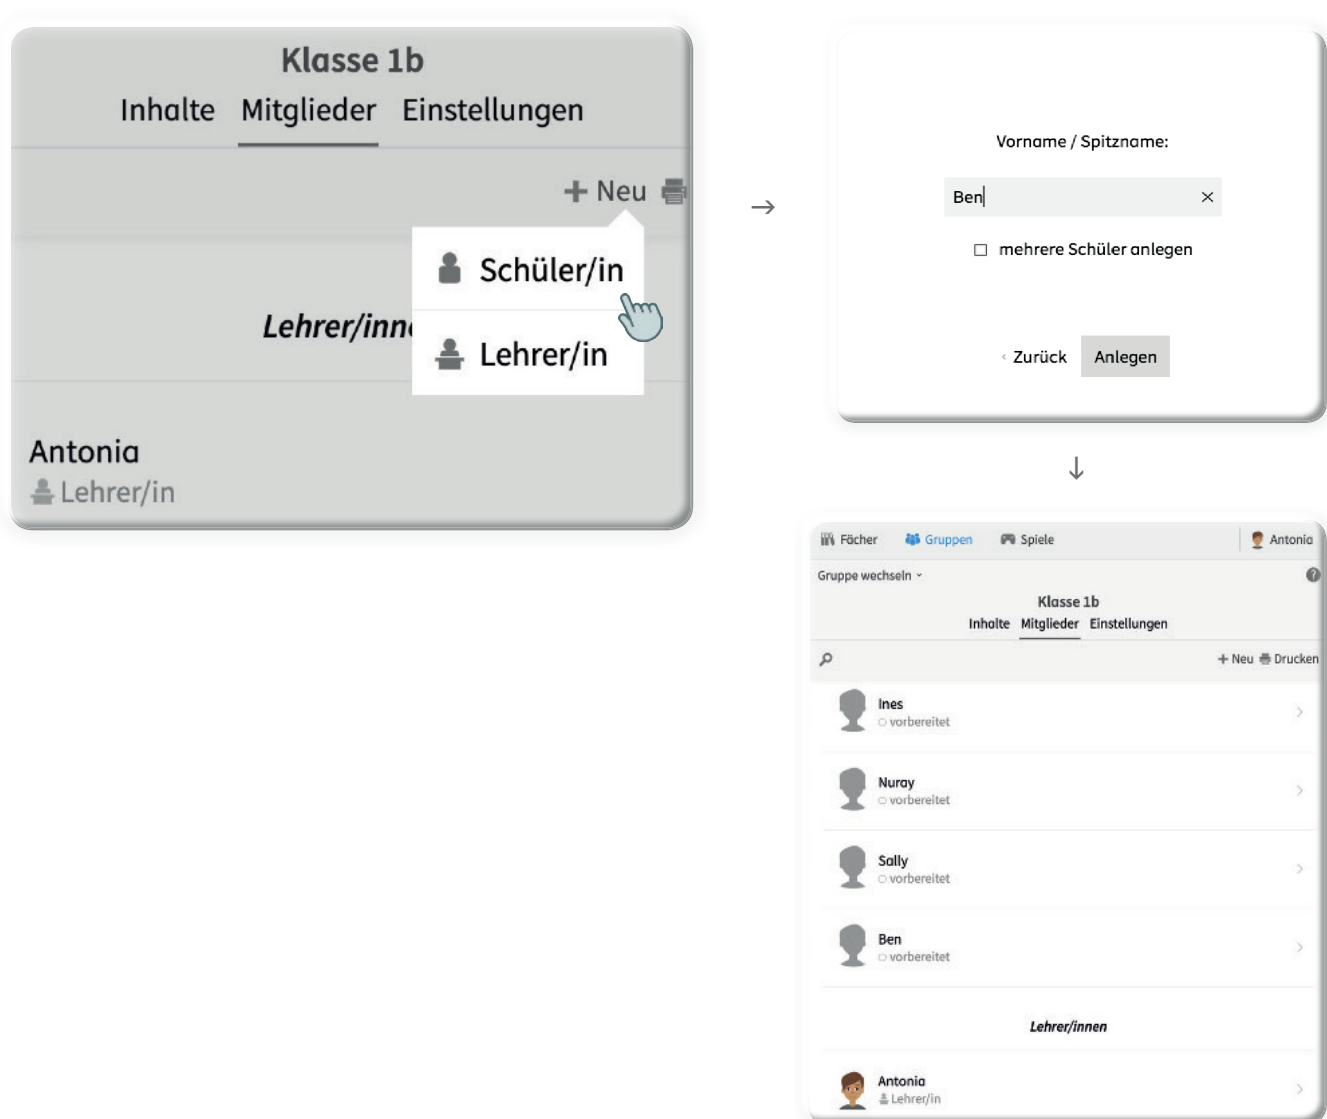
Klasse 1b
Inhalte Mitglieder Einstellungen

+ Neu

Schüler/in

Lehrer/inn

Lehrer/in

Antonia
Lehrer/in

→

Vorname / Spitzname:

Ben

☐ mehrere Schüler anlegen

‹ Zurück Anlegen

↓

Fächer Gruppen Spiele Antonia

Gruppe wechseln ˅

Klasse 1b
Inhalte Mitglieder Einstellungen

+ Neu Drucken

Ines
○ vorbereitet

Nuray
○ vorbereitet

Sally
○ vorbereitet

Ben
○ vorbereitet

Lehrer/innen

Antonia
Lehrer/in